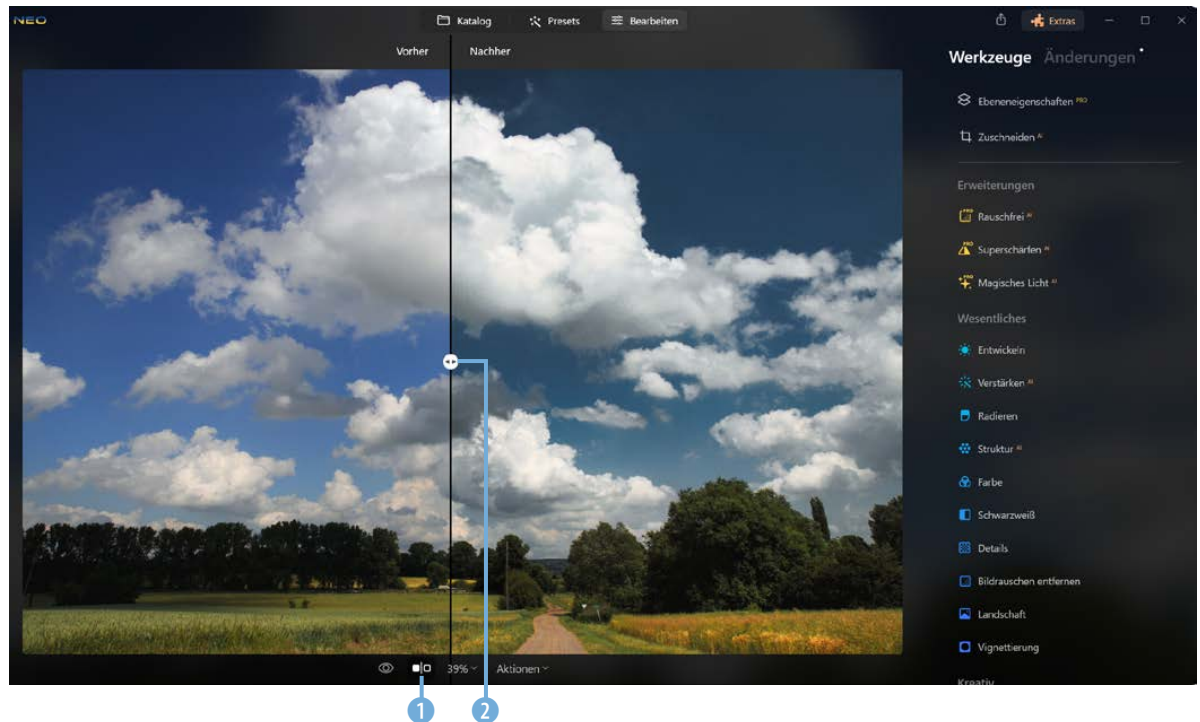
NEO

Katalog Presets Bearbeiten

Extras

Vorher Nachher

Werkzeuge Änderungen

Ebeneneigenschaften PRO

Zuschneiden AI

Erweiterungen

Rauschfrei AI

Superschärfen AI

Magisches Licht AI

Wesentliches

Entwickeln

Verstärken AI

Radieren

Struktur AI

Farbe

Schwarzweiß

Details

Bildrauschen entfernen

Landschaft

Vignettierung

Kreativ

39% Aktionen

1 2